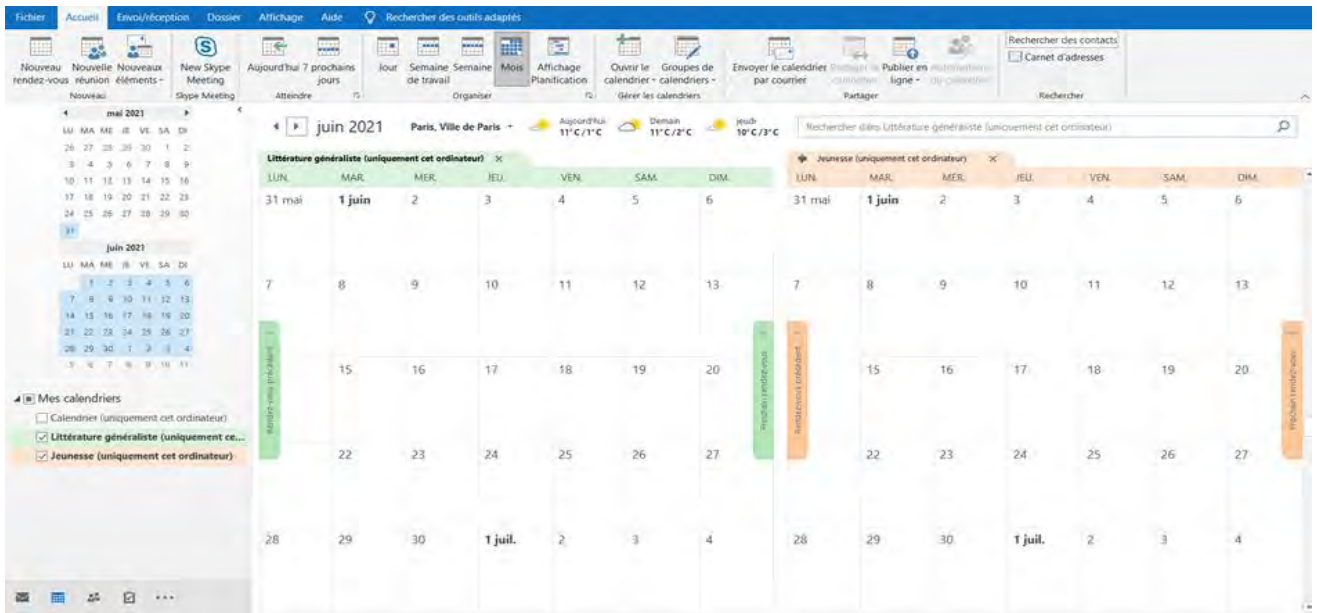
Fichier Accueil Envoi/réception Dossier Affichage Aide Rechercher des outils adaptés

Nouveau rendez-vous Nouvelle réunion Nouveaux éléments Nouveau
New Skype Meeting Skype Meeting
Aujourd'hui 7 prochains jours Atteindre
Jour Semaine de travail Semaine Mois Affichage Planification Organiser
Ouvrir le calendrier Groupes de calendriers Gérer les calendriers
Envoyer le calendrier par courrier Partager le calendrier Publier en ligne Autorisations du calendrier Partager
Rechercher des contacts
Carnet d'adresses
Rechercher

mai 2021
LU MA ME JE VE SA DI
26 27 28 29 30 1 2
3 4 5 6 7 8 9
10 11 12 13 14 15 16
17 18 19 20 21 22 23
24 25 26 27 28 29 30
31

juin 2021
LU MA ME JE VE SA DI
1 2 3 4 5 6
7 8 9 10 11 12 13
14 15 16 17 18 19 20
21 22 23 24 25 26 27
28 29 30 1 2 3 4
5 6 7 8 9 10 11

Mes calendriers
Calendrier (uniquement cet ordinateur)
Littérature généraliste (uniquement ce...
Jeunesse (uniquement cet ordinateur)

juin 2021 Paris, Ville de Paris Aujourd'hui 11°C/1°C Demain 11°C/2°C Jeudi 10°C/3°C
Rechercher dans Littérature généraliste (uniquement cet ordinateur)

Littérature généraliste (uniquement cet ordinateur)

| LUN. | MAR. | MER. | JEU. | VEN. | SAM. | DIM. |
|---|---|---|---|---|---|---|
| 31 mai | 1 juin | 2 | 3 | 4 | 5 | 6 |
| 7 | 8 | 9 | 10 | 11 | 12 | 13 |
| 14 | 15 | 16 | 17 | 18 | 19 | 20 |
| 21 | 22 | 23 | 24 | 25 | 26 | 27 |
| 28 | 29 | 30 | 1 juil. | 2 | 3 | 4 |

Rendez-vous précédent
Prochain rendez-vous

Jeunesse (uniquement cet ordinateur)

| LUN. | MAR. | MER. | JEU. | VEN. | SAM. | DIM. |
|---|---|---|---|---|---|---|
| 31 mai | 1 juin | 2 | 3 | 4 | 5 | 6 |
| 7 | 8 | 9 | 10 | 11 | 12 | 13 |
| 14 | 15 | 16 | 17 | 18 | 19 | 20 |
| 21 | 22 | 23 | 24 | 25 | 26 | 27 |
| 28 | 29 | 30 | 1 juil. | 2 | 3 | 4 |

Rendez-vous précédent
Prochain rendez-vous